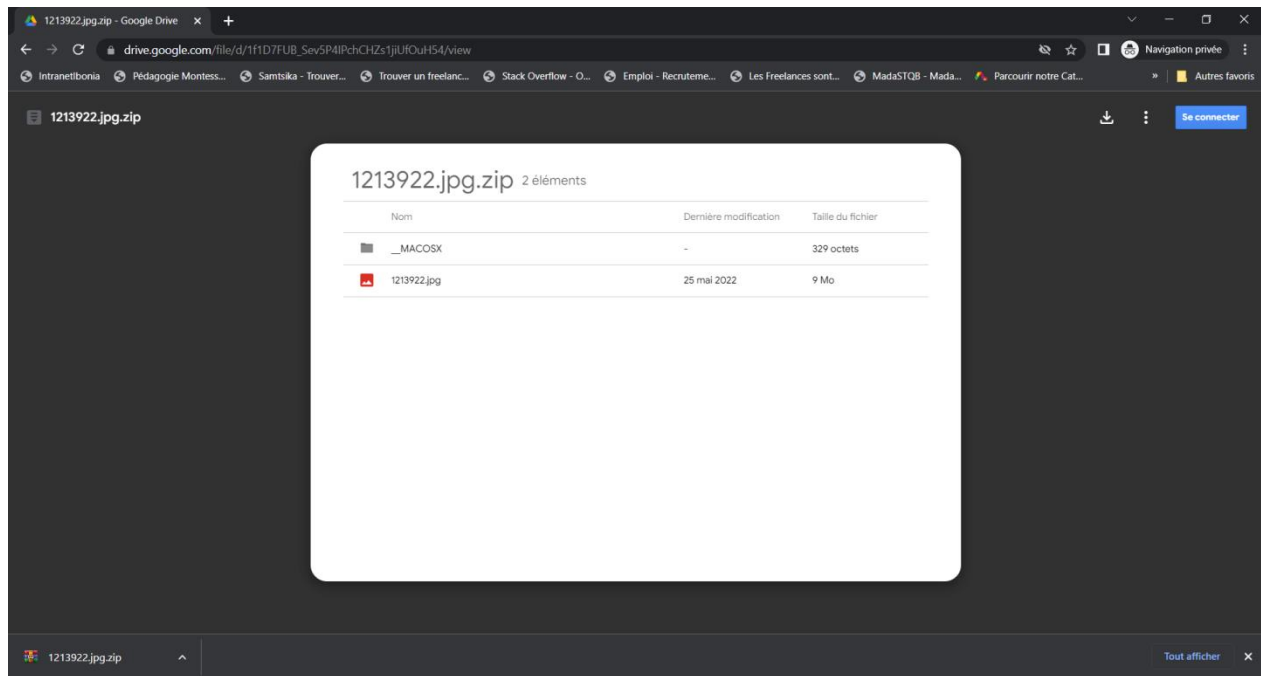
1213922.jpg.zip - Google Drive

drive.google.com/file/d/1f1D7FUB_Sev5P4IPchCHZs1jiUfOuH54/view

Navigation privée

IntranetIbonia | Pédagogie Montess... | Samtsika - Trouver... | Trouver un freelanc... | Stack Overflow - O... | Emploi - Recruteme... | Les Freelances sont... | MadaSTQB - Mada... | Parcourir notre Cat... | » | Autres favoris

1213922.jpg.zip

Se connecter

1213922.jpg.zip 2 éléments

| Nom | Dernière modification | Taille du fichier |
|---|---|---|
| __MACOSX | - | 329 octets |
| 1213922.jpg | 25 mai 2022 | 9 Mo |

1213922.jpg.zip

Tout afficher